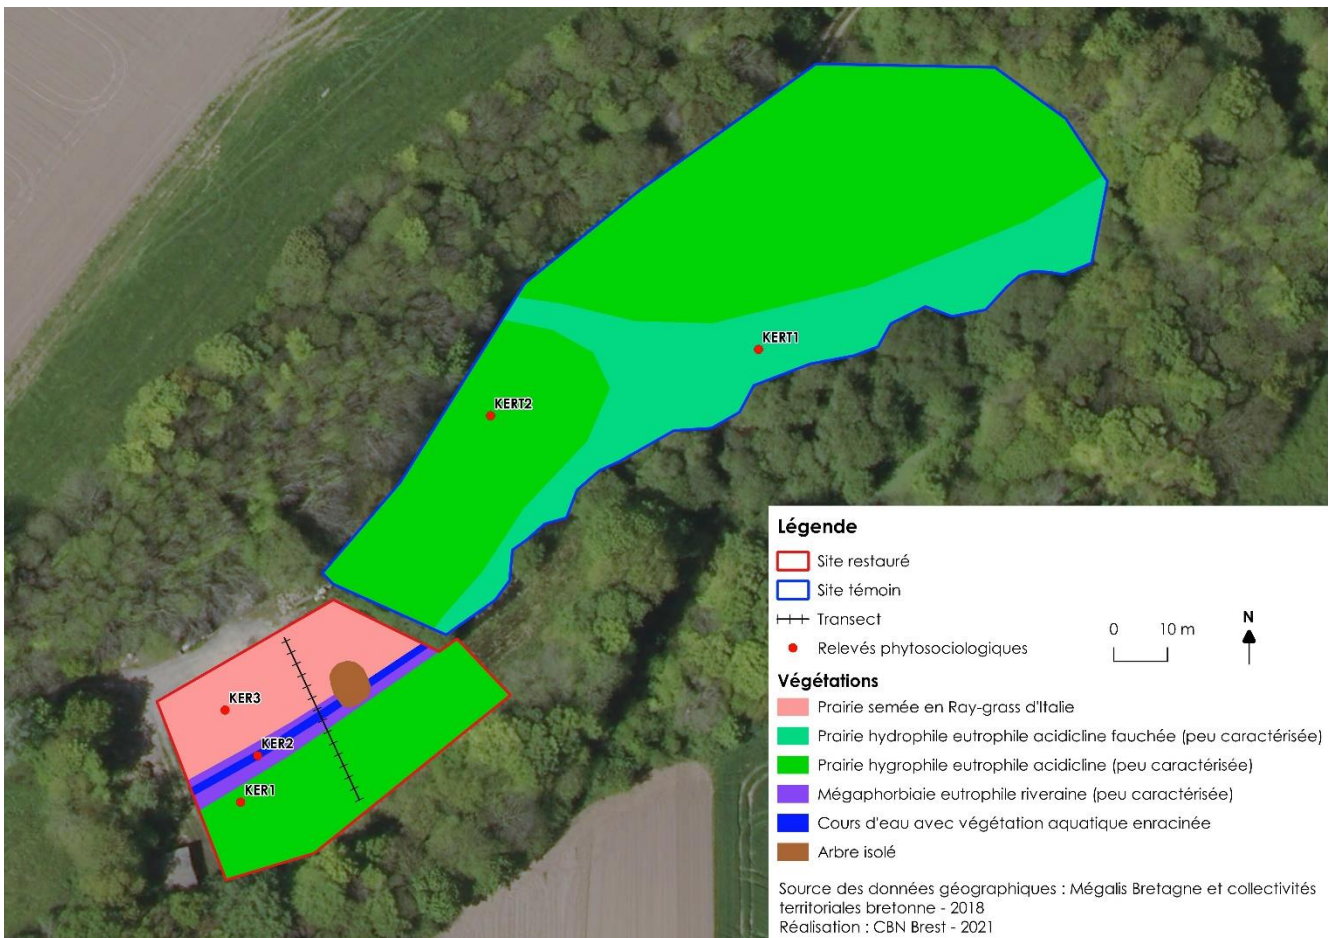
KERT1

KERT2

KER3

KER2

KER1

Légende

Site restauré

Site témoin

Transect

Relevés phytosociologiques

0 10 m

N

Végétations

Prairie semée en Ray-grass d'Italie

Prairie hydrophile eutrophile acidicline fauchée (peu caractérisée)

Prairie hygrophile eutrophile acidicline (peu caractérisée)

Mégaphorbiaie eutrophile riveraine (peu caractérisée)

Cours d'eau avec végétation aquatique enracinée

Arbre isolé

Source des données géographiques : Mégalis Bretagne et collectivités territoriales bretonne - 2018
Réalisation : CBN Brest - 2021